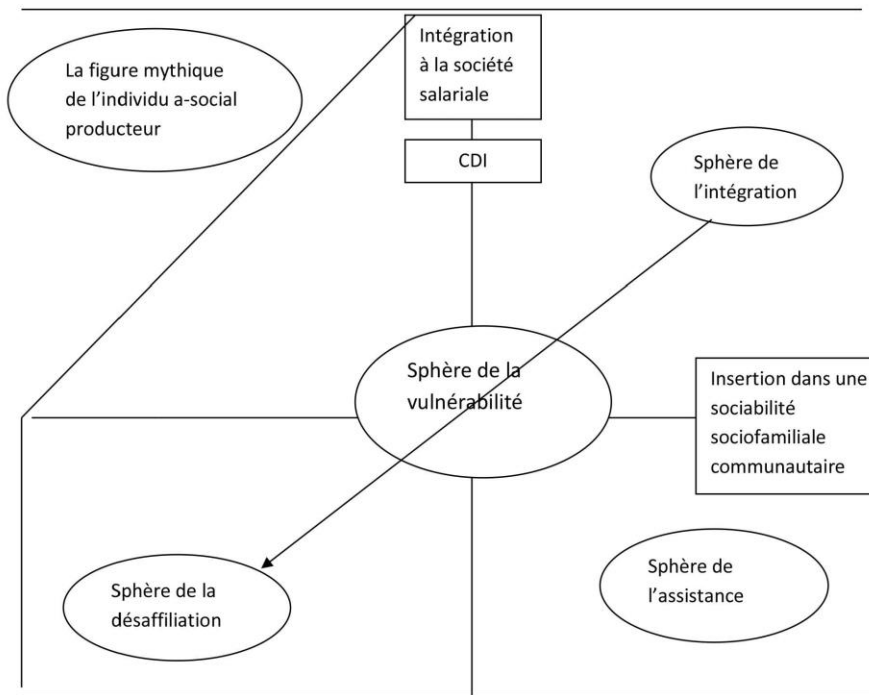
La figure mythique de l'individu a-social producteur

Intégration à la société salariale

CDI

Sphère de l'intégration

Sphère de la vulnérabilité

Insertion dans une sociabilité sociofamiliale communautaire

Sphère de la désaffiliation

Sphère de l'assistance